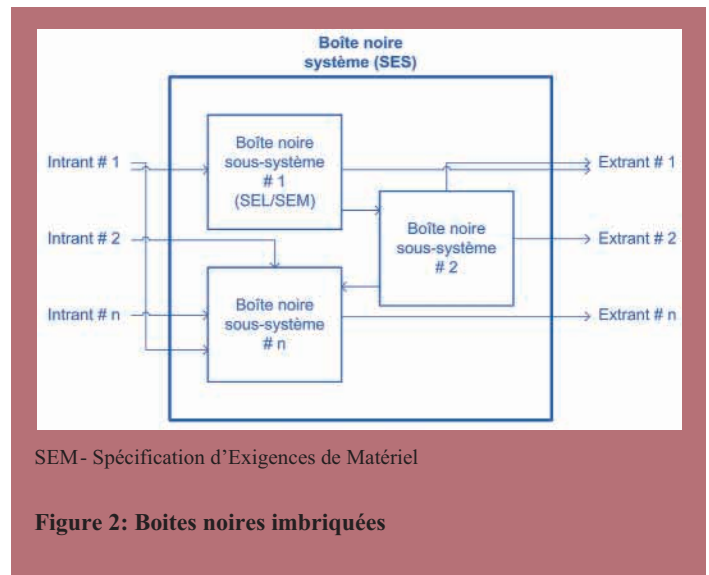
Boîte noire
système (SES)

Intrant # 1

Intrant # 2

Intrant # n

Boîte noire
sous-système
# 1
(SEL/SEM)

Boîte noire
sous-système
# 2

Boîte noire
sous-système
# n

Extrant # 1

Extrant # 2

Extrant # n

SEM- Spécification d'Exigences de Matériel

Figure 2: Boites noires imbriquées